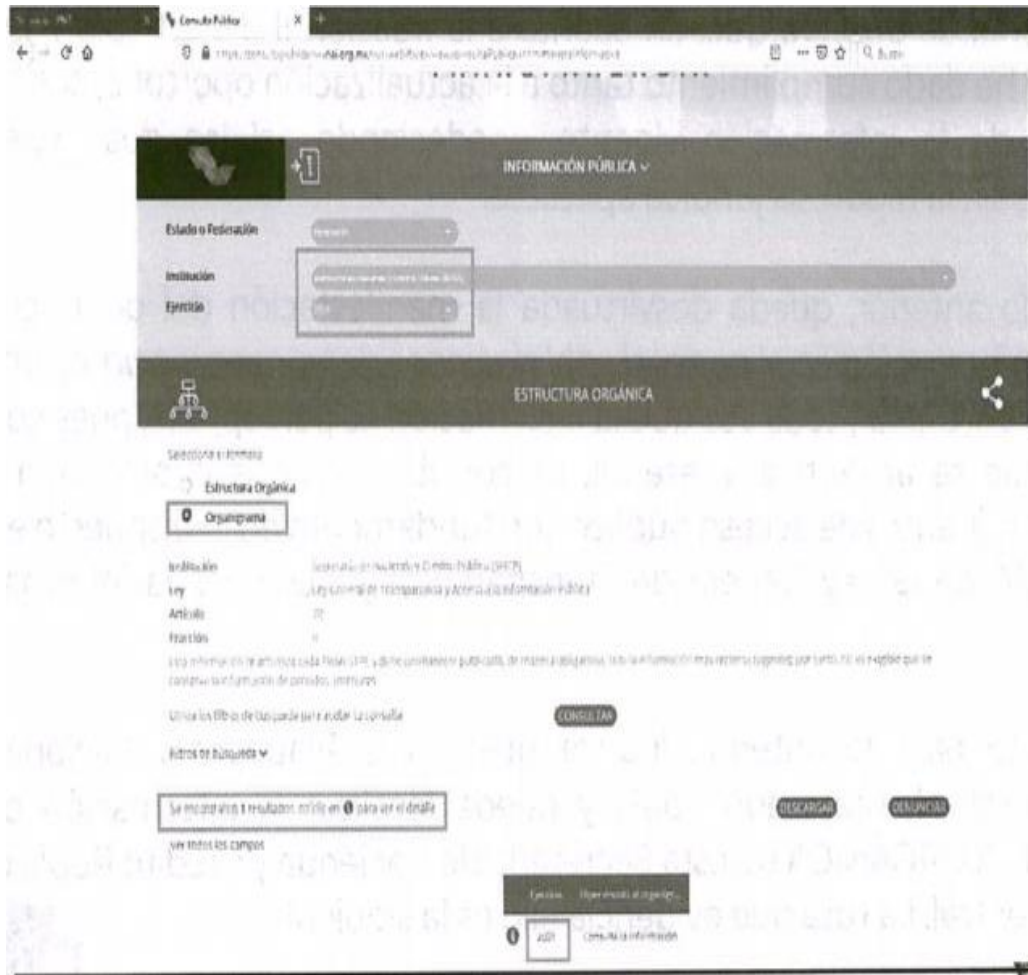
Consulta Pública

INFORMACIÓN PÚBLICA

Estado o Federación

Institución

Ejercicio

ESTRUCTURA ORGÁNICA

Selecciona el formato

Estructura Orgánica

Organigrama

Institución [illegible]

Ley Ley General de Transparencia y Acceso a la Información Pública

Artículo

Fracción

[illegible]

Utiliza los filtros de búsqueda para acotar la consulta

CONSULTAR

Filtros de búsqueda

Se encontraron 1 resultados, dar clic en para ver el detalle

DESCARGAR

DENUNCIAR

Ver todos los campos

Ejercicio

Hipervínculo al organigr...

2021

Consultar la información